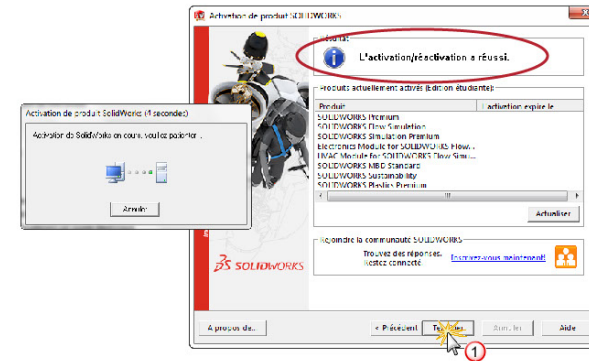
Activation de produit SOLIDWORKS

Résumé

L'activation/réactivation a réussi.

Produits actuellement activés (Edition étudiante):

| Produit | L'activation expire le |
|---|---|
| SOLIDWORKS Premium | |
| SOLIDWORKS Flow Simulation | |
| SOLIDWORKS Simulation Premium | |
| Electronics Module for SOLIDWORKS Flow... | |
| HVAC Module for SOLIDWORKS Flow Simu... | |
| SOLIDWORKS MBD Standard | |
| SOLIDWORKS Sustainability | |
| SOLIDWORKS Plastics Premium | |

Actualiser

Rejoindre la communauté SOLIDWORKS

Trouvez des réponses. Restez connecté

Inscrivez-vous maintenant!

SOLIDWORKS

A propos de...

< Précédent

Terminé

Suivant

Aide

1

Activation de produit SolidWorks (4 secondes)

Activation de SolidWorks en cours, veuillez patienter...

Annuler